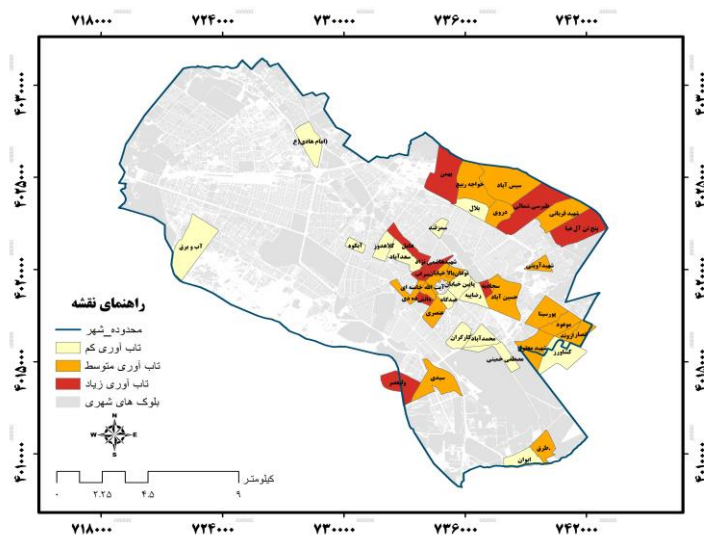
۷۱۸۰۰۰ ۷۲۴۰۰۰ ۷۳۰۰۰۰ ۷۳۶۰۰۰ ۷۴۲۰۰۰

۴۰۳۰۰۰۰ ۴۰۲۵۰۰۰ ۴۰۲۰۰۰۰ ۴۰۱۵۰۰۰ ۴۰۱۰۰۰۰

امام هادی(ع)
بهمن
خواجه ربیع
سیس آباد
طبرسی شمالی
شهید قربانی
بلال
دروی
پنج تن آل عبا
سمزقند
آب و برق
آبکوه
عامل
سعدآباد
گلشهر
شهید آوینی
سجادیه
رضاییه
پایین خیابان
بالا خیابان
عیدگاه
قصری
حسین آباد
پورسینا
موعود
محمدآباد کارگران
مصطفی خمینی
کشاورز
ولیعصر
سیدی
طرق
ایوان

راهنمای نقشه
محدوده_شهر
تاب آوری کم
تاب آوری متوسط
تاب آوری زیاد
بلوک های شهری

کیلومتر
۰ ۲.۲۵ ۴.۵ ۹

N S E W

۷۱۸۰۰۰ ۷۲۴۰۰۰ ۷۳۰۰۰۰ ۷۳۶۰۰۰ ۷۴۲۰۰۰